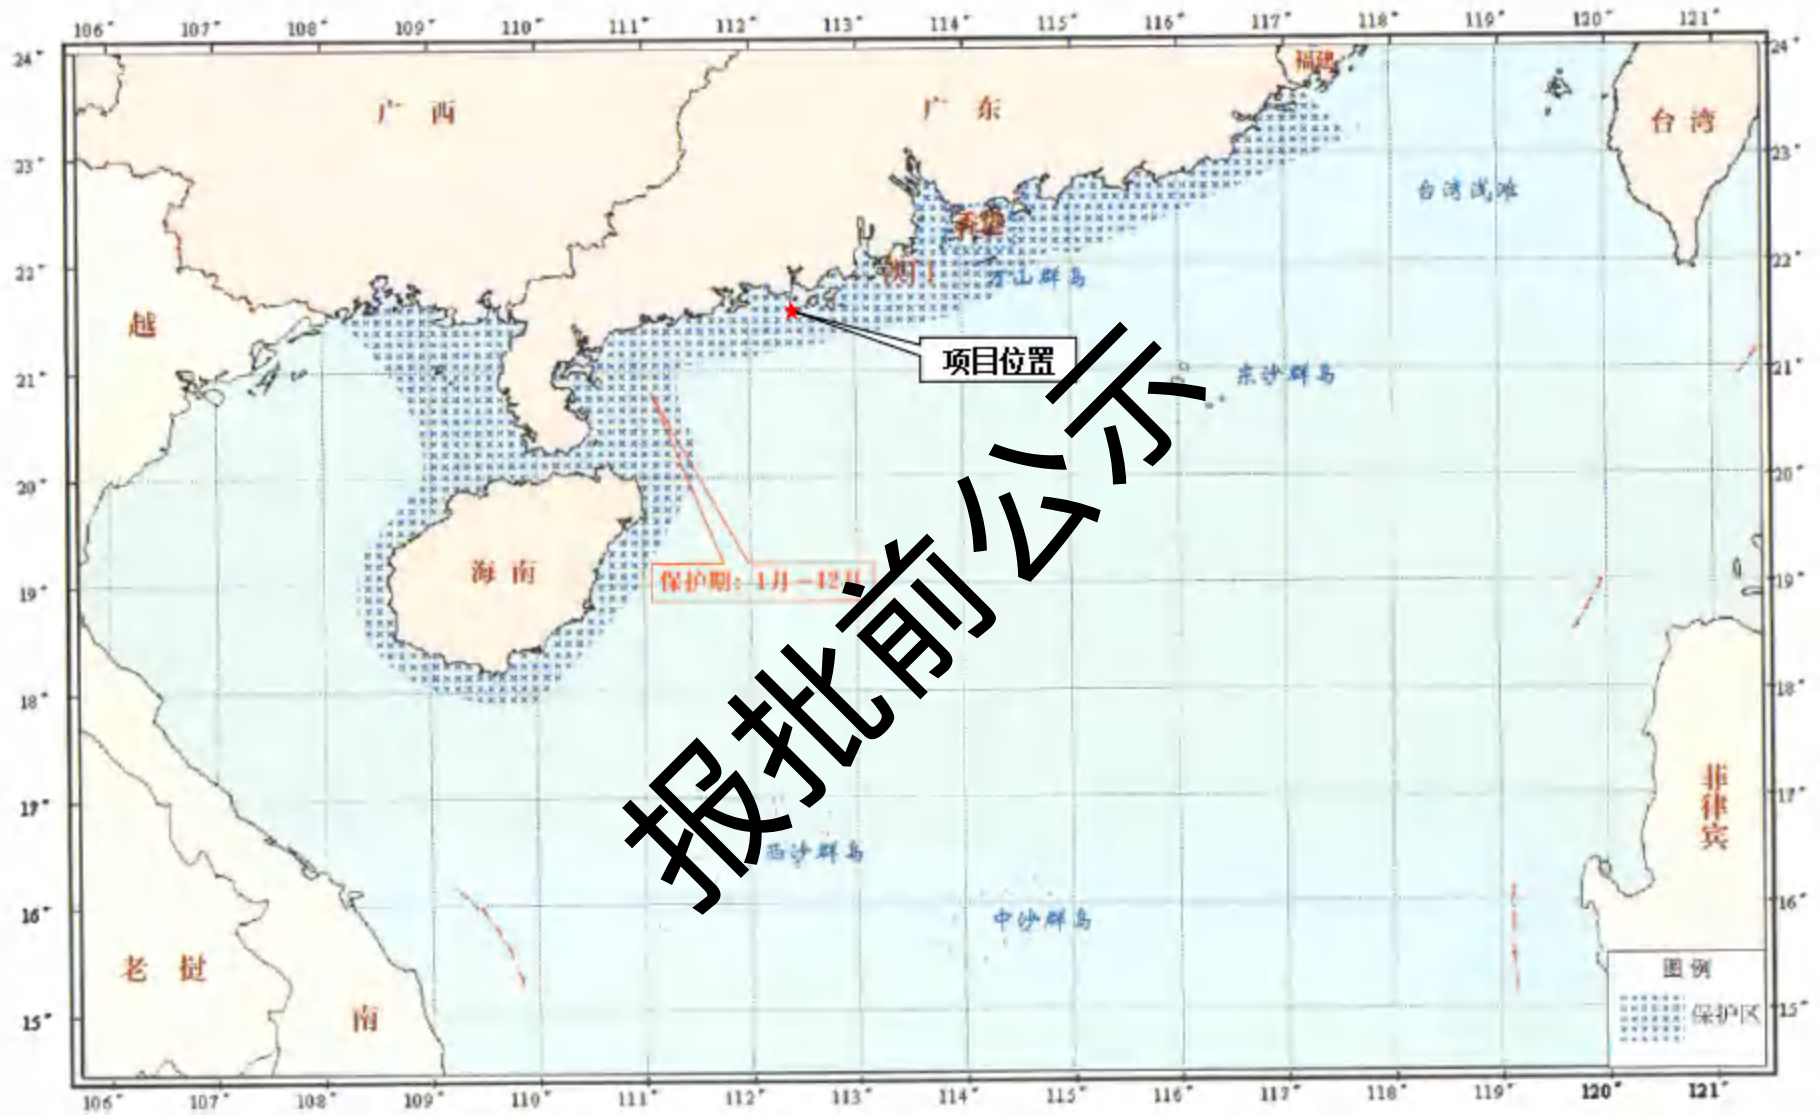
106° 107° 108° 109° 110° 111° 112° 113° 114° 115° 116° 117° 118° 119° 120° 121°

24° 23° 22° 21° 20° 19° 18° 17° 16° 15°

福建

广 西

广 东

台 湾

台湾浅滩

香港

澳门

万山群岛

越

项目位置

东沙群岛

海 南

保护期：4月—12月

报批前公示

非律宾

西沙群岛

中沙群岛

老 挝

南

图 例

保护区